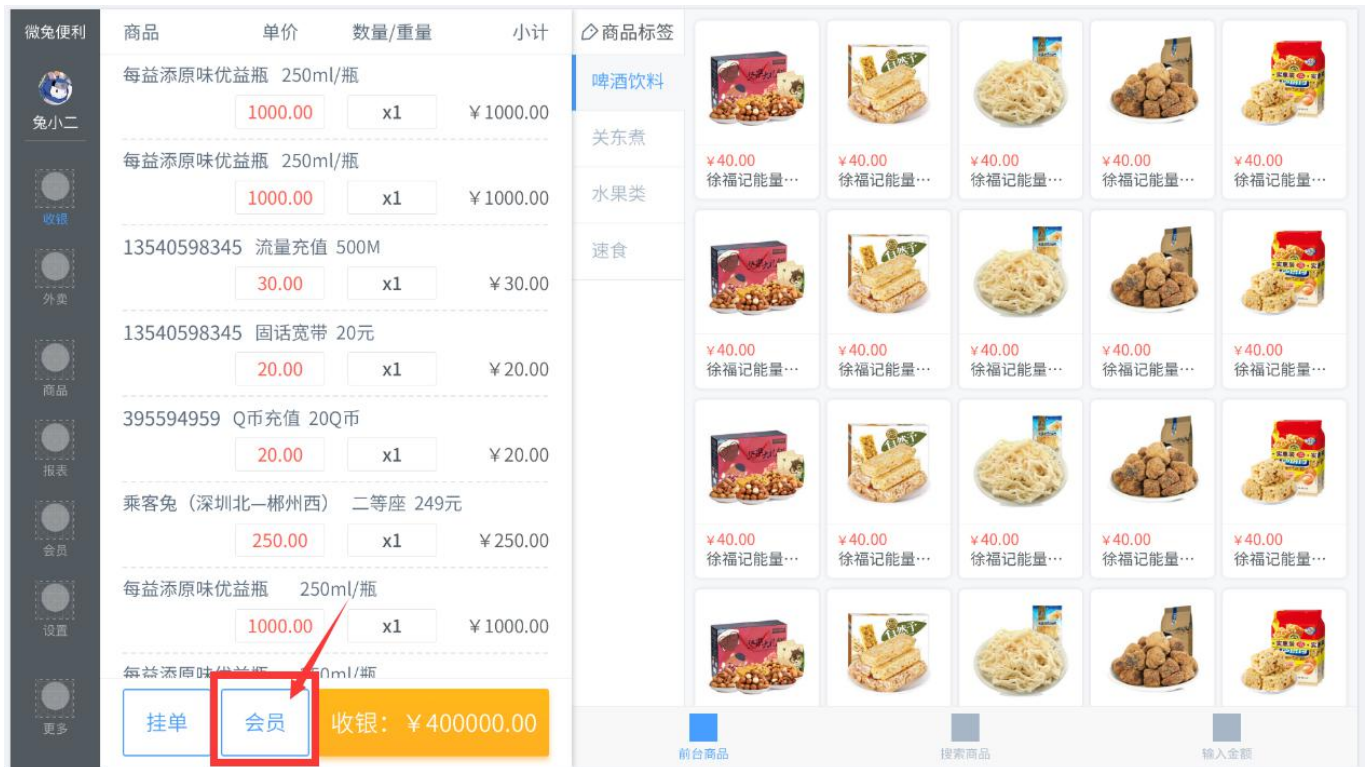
微兔便利
兔小二
收银
外卖
商品
报表
会员
设置
更多

| 商品 | 单价 | 数量/重量 | 小计 |
|---|---|---|---|
| 每益添原味优益瓶 250ml/瓶 | 1000.00 | x1 | ￥1000.00 |
| 每益添原味优益瓶 250ml/瓶 | 1000.00 | x1 | ￥1000.00 |
| 13540598345 流量充值 500M | 30.00 | x1 | ￥30.00 |
| 13540598345 固话宽带 20元 | 20.00 | x1 | ￥20.00 |
| 395594959 Q币充值 20Q币 | 20.00 | x1 | ￥20.00 |
| 乘客兔（深圳北—郴州西） 二等座 249元 | 250.00 | x1 | ￥250.00 |
| 每益添原味优益瓶 250ml/瓶 | 1000.00 | x1 | ￥1000.00 |
| 每益添原味优益瓶 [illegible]ml/瓶 | | | |

挂单
会员
收银：￥400000.00

商品标签
啤酒饮料
关东煮
水果类
速食

￥40.00 徐福记能量…
￥40.00 徐福记能量…
￥40.00 徐福记能量…
￥40.00 徐福记能量…
￥40.00 徐福记能量…
￥40.00 徐福记能量…
￥40.00 徐福记能量…
￥40.00 徐福记能量…
￥40.00 徐福记能量…
￥40.00 徐福记能量…
￥40.00 徐福记能量…
￥40.00 徐福记能量…
￥40.00 徐福记能量…
￥40.00 徐福记能量…
￥40.00 徐福记能量…

前台商品
搜索商品
输入金额